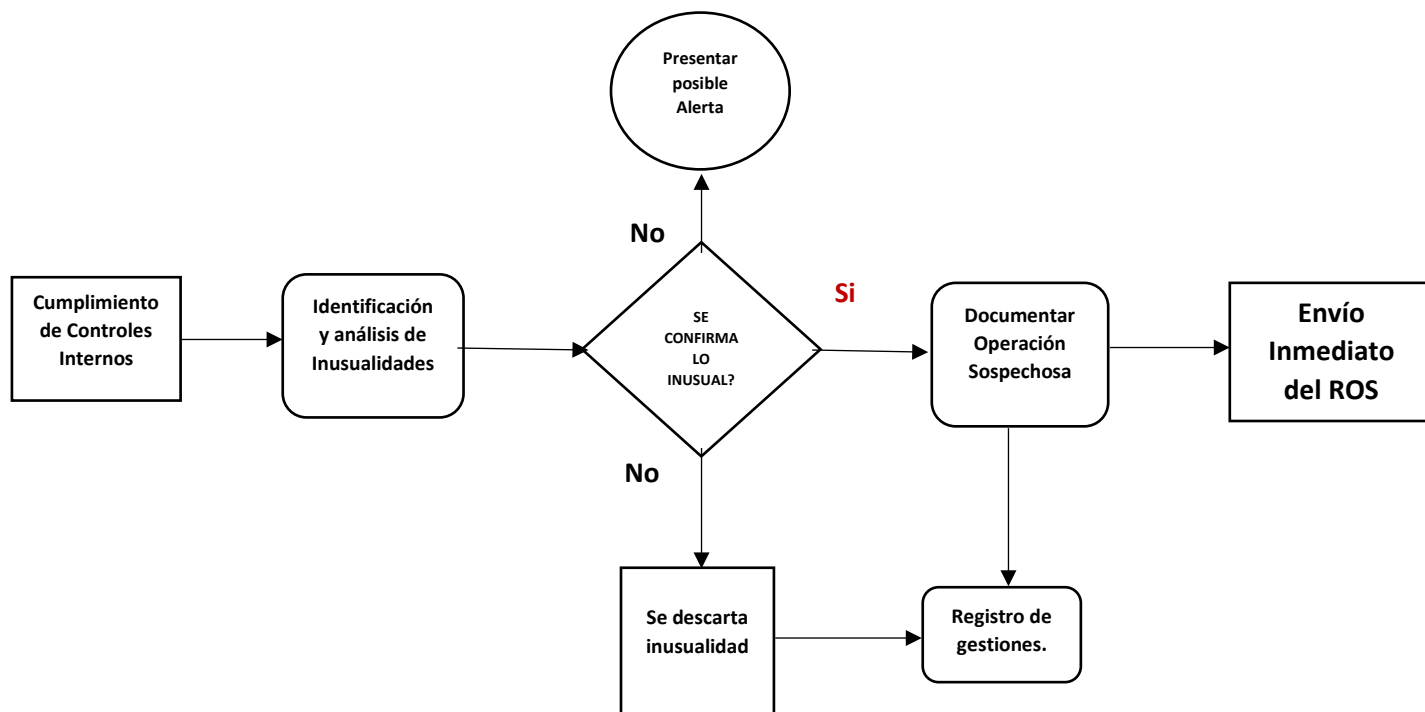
Presentar posible Alerta

No

Cumplimiento de Controles Internos

Identificación y análisis de Inusualidades

SE CONFIRMA LO INUSUAL?

Si

Documentar Operación Sospechosa

Envío Inmediato del ROS

No

Se descarta inusualidad

Registro de gestiones.